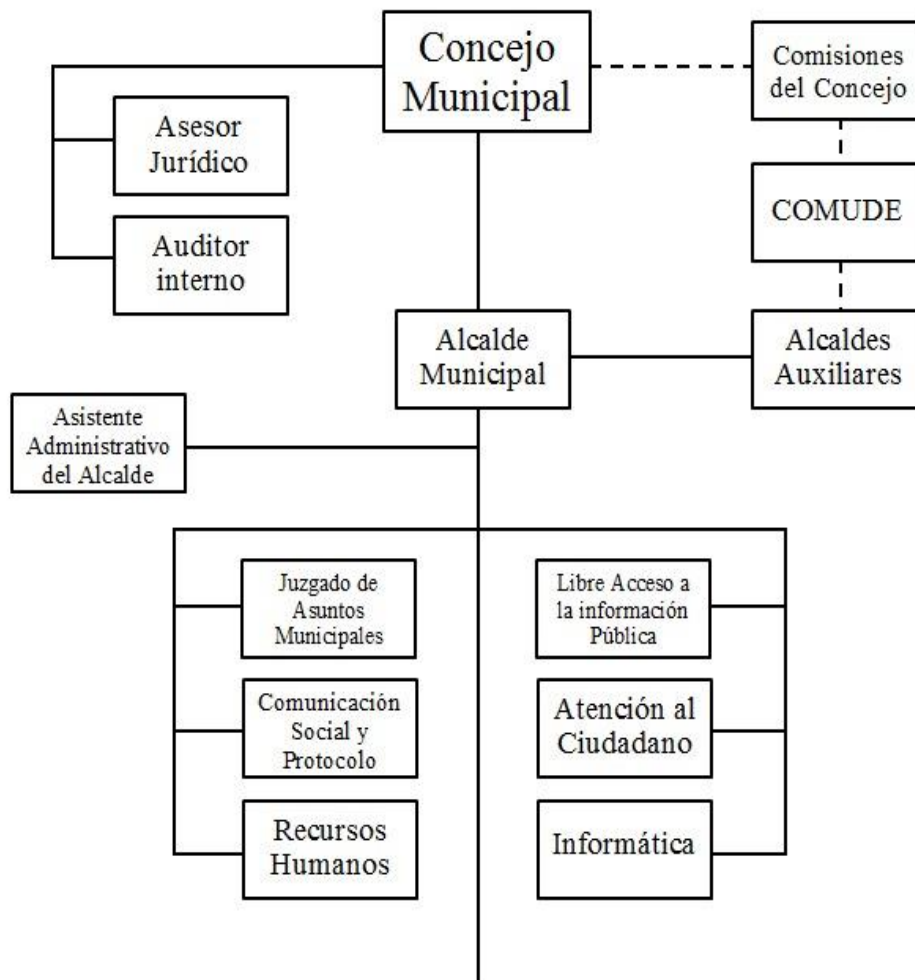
Concejo Municipal

Comisiones del Concejo

Asesor Jurídico

Auditor interno

COMUDE

Alcalde Municipal

Alcaldes Auxiliares

Asistente Administrativo del Alcalde

Juzgado de Asuntos Municipales

Comunicación Social y Protocolo

Recursos Humanos

Libre Acceso a la información Pública

Atención al Ciudadano

Informática